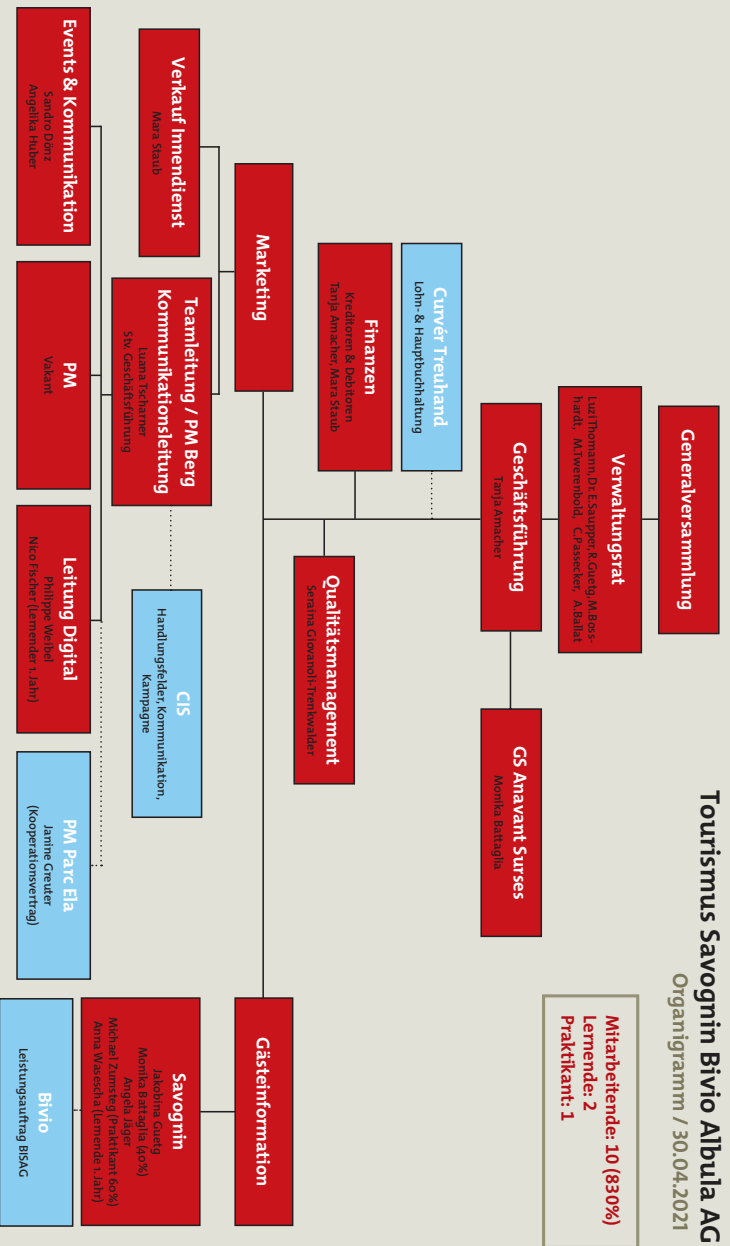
Tourismus Savognin Bivio Albula AG
Organigramm / 30.04.2021

Mitarbeitende: 10 (830%)
Lernende: 2
Praktikant: 1

Generalversammlung

Verwaltungsrat
Luzi Thomann, Dr. E. Sauppe, R. Gueng, M. Bosshardt, M. Twerenbold, C. Passecker, A. Ballat

Geschäftsführung
Tanja Amacher

GS Anavant Surses
Monika Battaglia

Curvér Treuhand
Lohn- & Hauptbuchhaltung

Finanzen
Kreditoren & Debitoren
Tanja Amacher, Mara Staub

Qualitätsmanagement
Seraina Giovanoli-Trenkwalder

Marketing

Gästeinformation

Verkauf Innendienst
Mara Staub

Events & Kommunikation
Sandro Dönz
Angelika Huber

Teamleitung / PM Berg
Kommunikationsleitung
Luana Tschamer
Stv. Geschäftsführung

PM
Vakant

CIS
Handlungsfelder, Kommunikation, Kampagne

Leitung Digital
Philippe Weibel
Nico Fischer (Lernender 1. Jahr)

PM Parc Ela
Janine Greuter
(Kooperationsvertrag)

Savognin
Jakobina Gueng
Monika Battaglia (40%)
Angela Jäger
Michael Zumsteg (Praktikant 60%)
Anna Waseschа (Lernende 1. Jahr)

Bivio
Leistungsauftrag BISAG